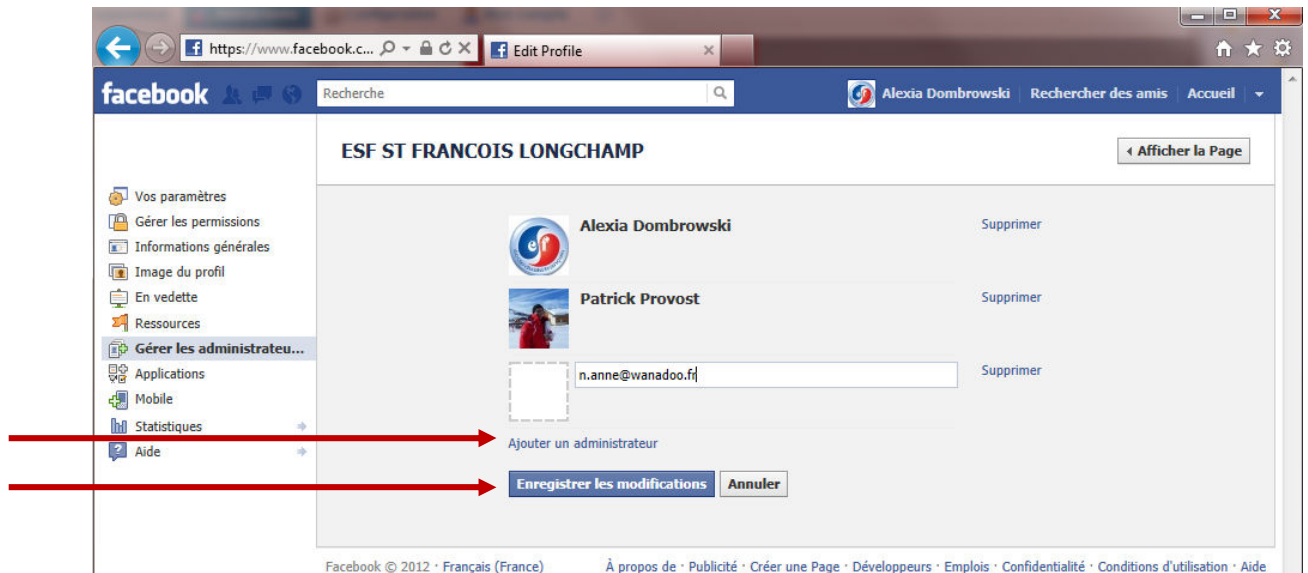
https://www.facebook.c...
Edit Profile

facebook
Recherche
Alexia Dombrowski | Rechercher des amis | Accueil

ESF ST FRANCOIS LONGCHAMP
Afficher la Page

Vos paramètres
Gérer les permissions
Informations générales
Image du profil
En vedette
Ressources
Gérer les administrateu...
Applications
Mobile
Statistiques
Aide

Alexia Dombrowski
Supprimer
Patrick Provost
Supprimer
n.anne@wanadoo.fr
Supprimer
Ajouter un administrateur
Enregistrer les modifications
Annuler

Facebook © 2012 · Français (France)
À propos de · Publicité · Créer une Page · Développeurs · Emplois · Confidentialité · Conditions d'utilisation · Aide